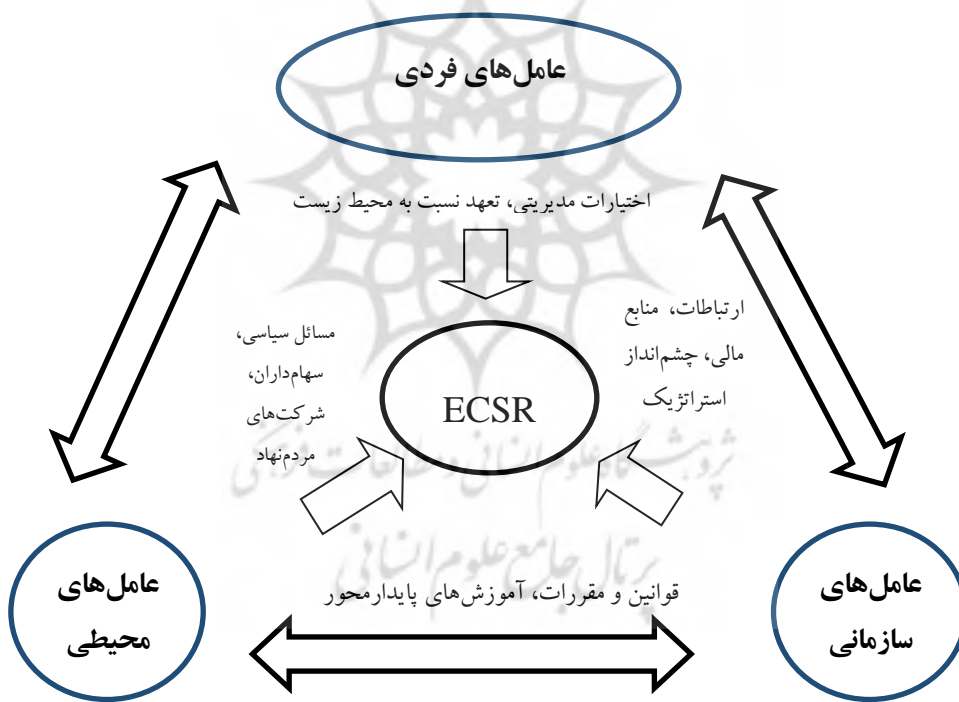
عامل‌های فردی

اختیارات مدیریتی، تعهد نسبت به محیط زیست

مسائل سیاسی، سهام‌داران، شرکت‌های مردم‌نهاد

ECSR

ارتباطات، منابع مالی، چشم‌انداز استراتژیک

پژوهشگاه علوم انسانی و مطالعات فرهنگی
پرتال جامع علوم انسانی

عامل‌های محیطی

قوانین و مقررات، آموزش‌های پایدارمحور

عامل‌های سازمانی